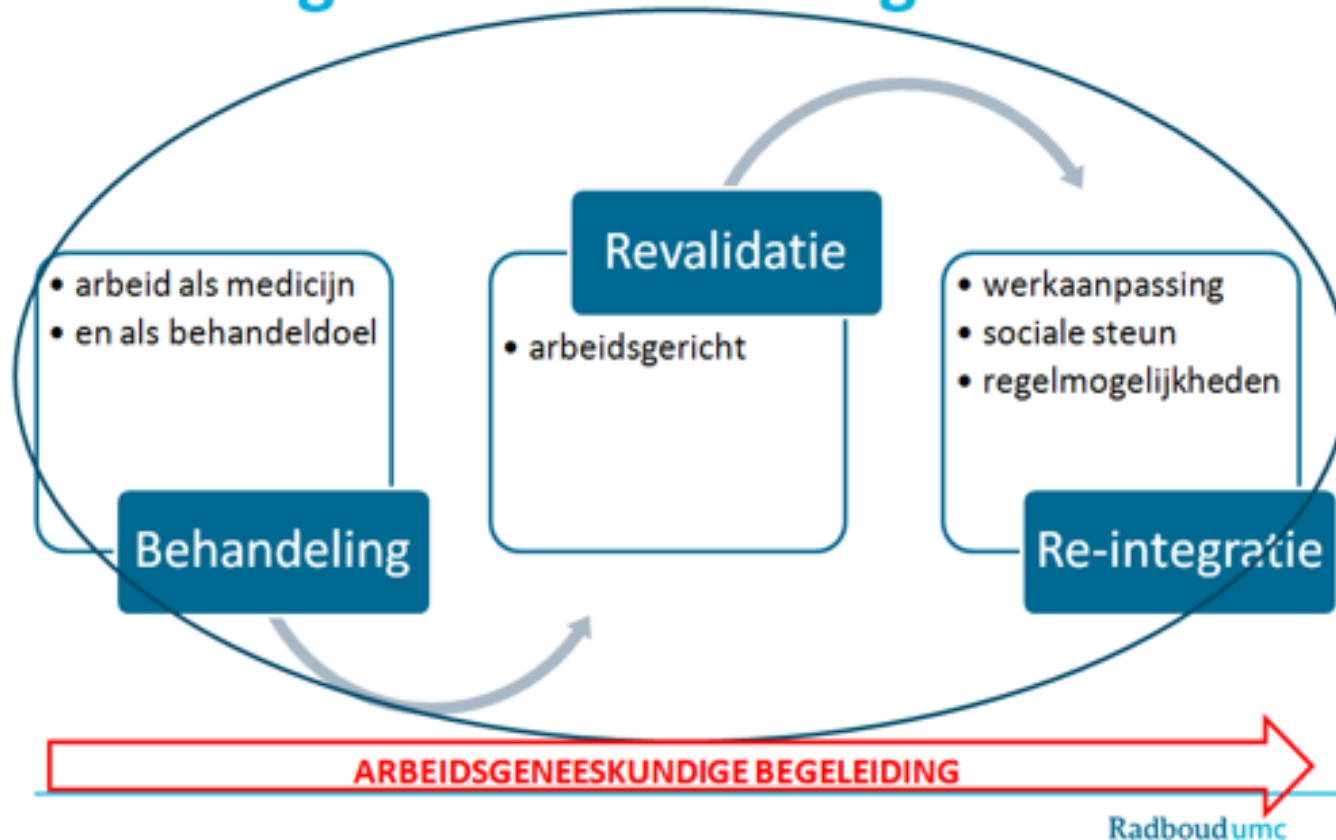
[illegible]

• arbeid als medicijn
• en als behandeldoel

Behandeling

Revalidatie

• arbeidsgericht

• werkaanpassing
• sociale steun
• regelmogelijkheden

Re-integratie

ARBEIDSGENEESKUNDIGE BEGELEIDING

Radboudumc